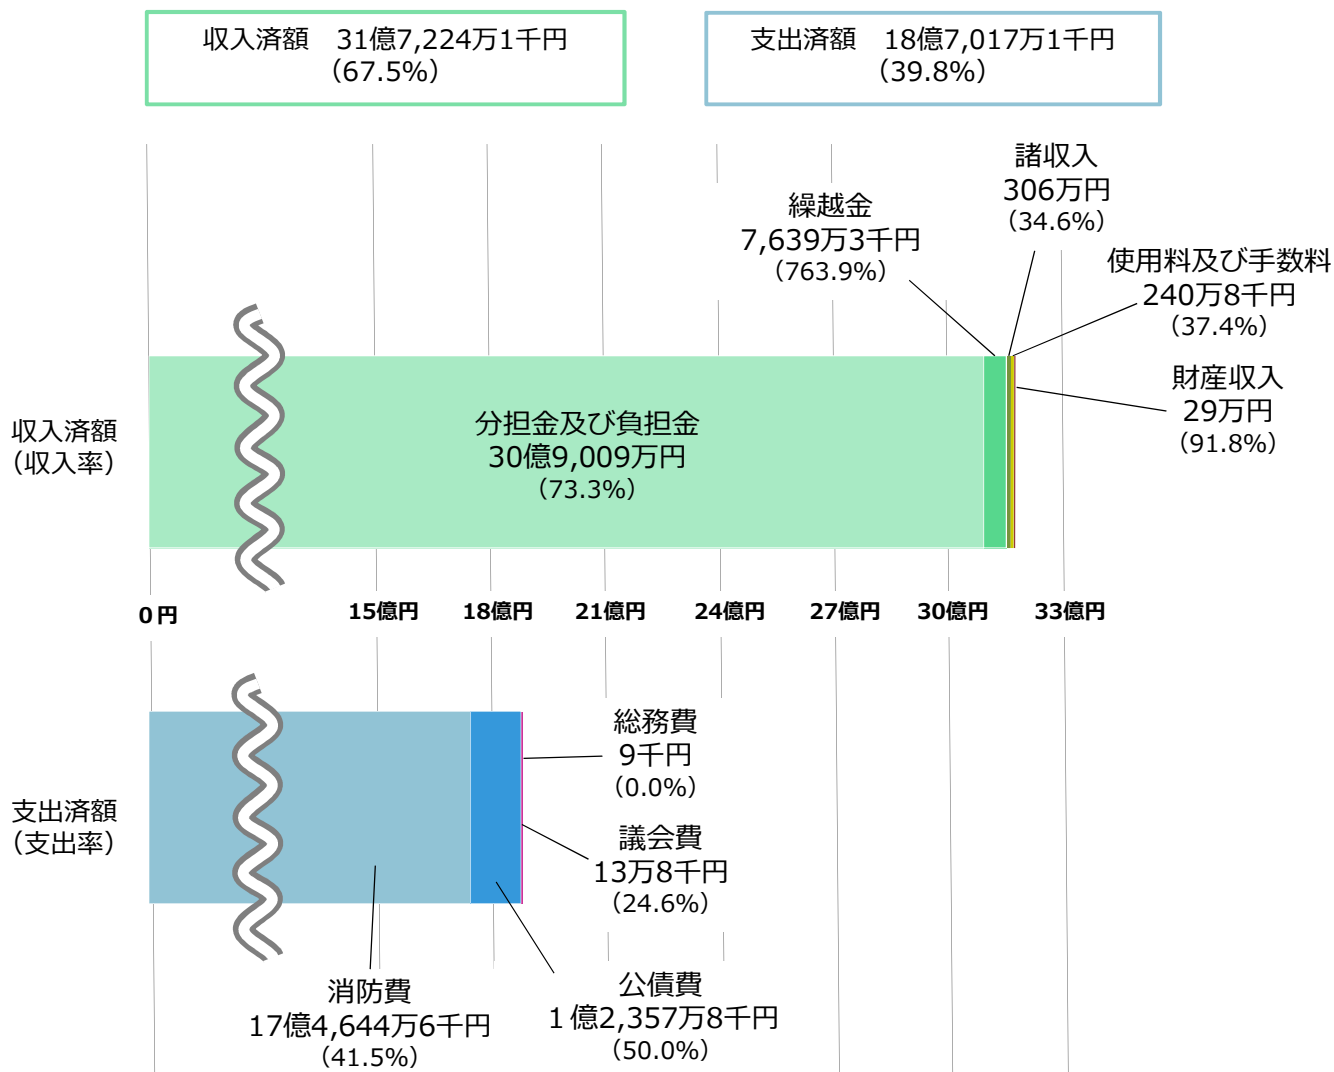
収入済額　31億7,224万1千円
（67.5%）

支出済額　18億7,017万1千円
（39.8%）

諸収入
306万円
（34.6%）

繰越金
7,639万3千円
（763.9%）

使用料及び手数料
240万8千円
（37.4%）

財産収入
29万円
（91.8%）

収入済額
（収入率）

分担金及び負担金
30億9,009万円
（73.3%）

0円
15億円
18億円
21億円
24億円
27億円
30億円
33億円

総務費
9千円
（0.0%）

議会費
13万8千円
（24.6%）

支出済額
（支出率）

消防費
17億4,644万6千円
（41.5%）

公債費
1億2,357万8千円
（50.0%）